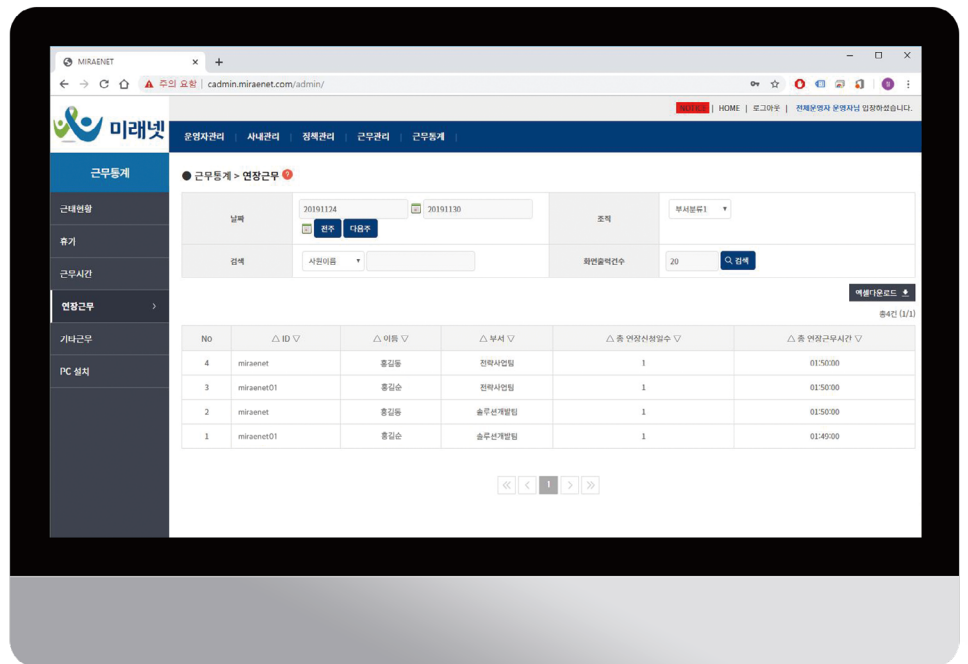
MIRAENET ×
+
주의 요함 | cadmin.miraenet.com/admin/

NOTICE | HOME | 로그아웃 | 전체운영자 운영자님 입장하셨습니다.

미래넷

운영자관리 | 사내관리 | 정책관리 | 근무관리 | 근무통계

근무통계

근태현황
휴가
근무시간
연장근무
기타근무
PC 설치

● 근무통계 > 연장근무

날짜 20191124 20191130 전주 다음주
조직 부서분류1
검색 사원이름
화면출력건수 20 검색

엑셀다운로드

총4건 (1/1)

| No | △ ID ▽ | △ 이름 ▽ | △ 부서 ▽ | △ 총 연장신청일수 ▽ | △ 총 연장근무시간 ▽ |
|---|---|---|---|---|---|
| 4 | miraenet | 홍길동 | 전략사업팀 | 1 | 01:50:00 |
| 3 | miraenet01 | 홍길순 | 전략사업팀 | 1 | 01:50:00 |
| 2 | miraenet | 홍길동 | 솔루션개발팀 | 1 | 01:50:00 |
| 1 | miraenet01 | 홍길순 | 솔루션개발팀 | 1 | 01:49:00 |

1